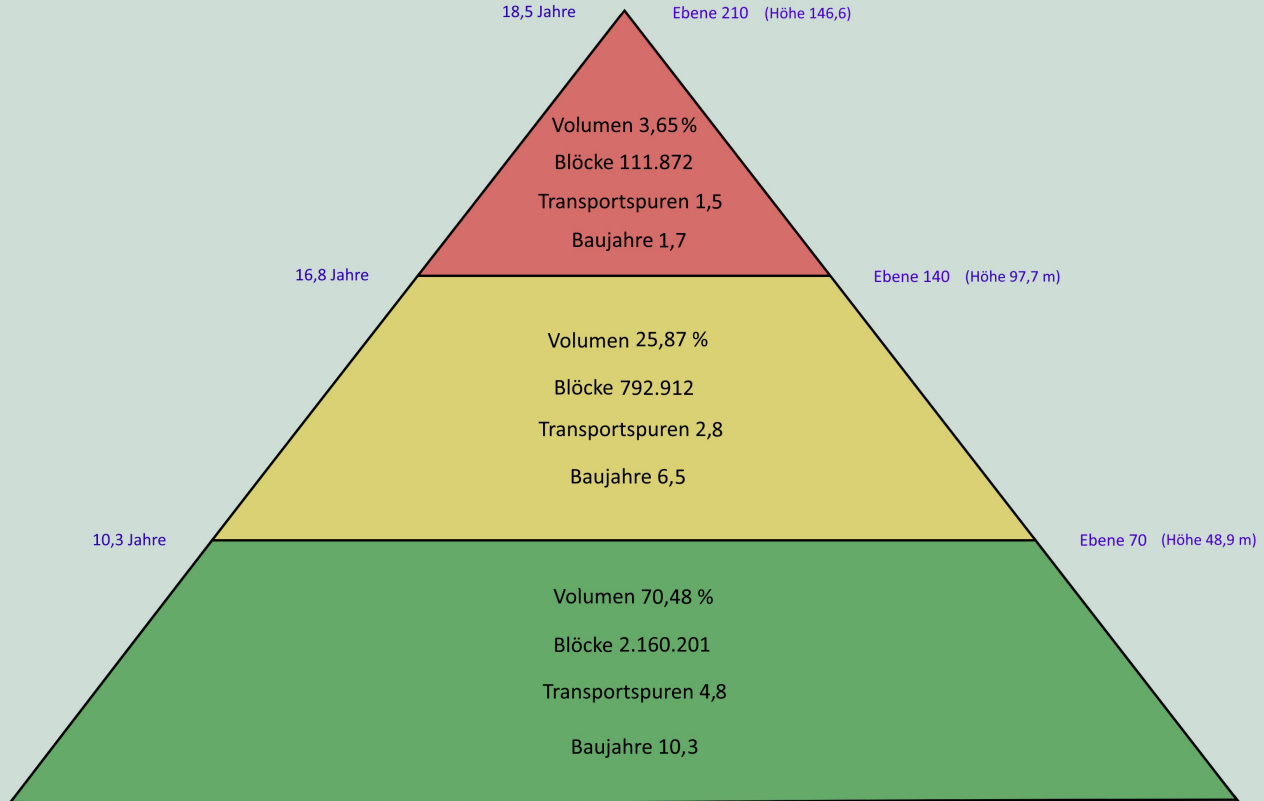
18,5 Jahre

Ebene 210 (Höhe 146,6)

Volumen 3,65 %

Blöcke 111.872

Transportspuren 1,5

Baujahre 1,7

16,8 Jahre

Ebene 140 (Höhe 97,7 m)

Volumen 25,87 %

Blöcke 792.912

Transportspuren 2,8

Baujahre 6,5

10,3 Jahre

Ebene 70 (Höhe 48,9 m)

Volumen 70,48 %

Blöcke 2.160.201

Transportspuren 4,8

Baujahre 10,3